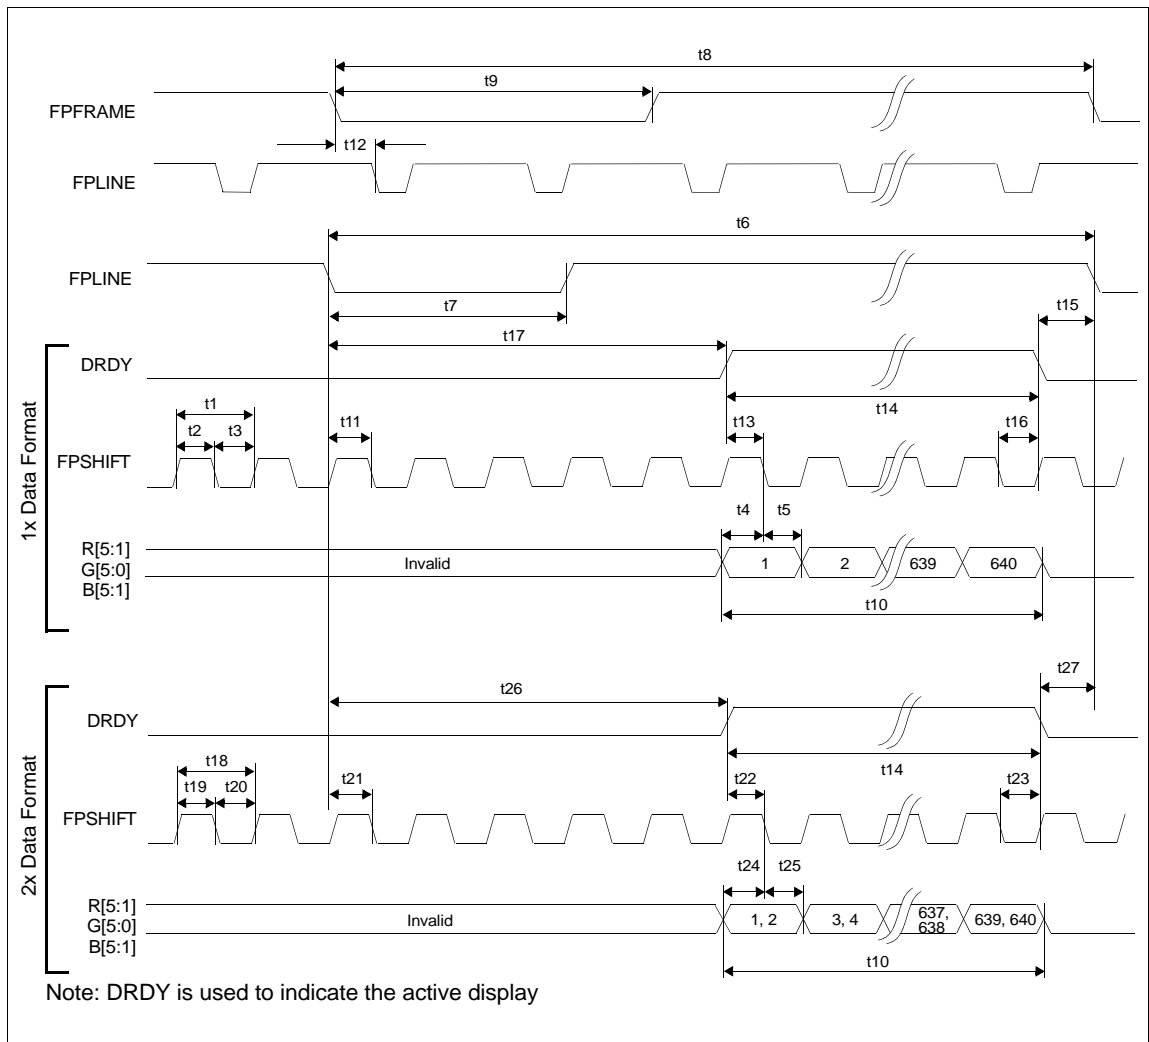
t8
t9
FPFRAME
t12
FPLINE
t6
FPLINE
t7
t15
t17
DRDY
t14
t1
t11
t13
t16
t2 t3
FPSHIFT
t4 t5
1x Data Format
R[5:1]
G[5:0]
B[5:1]
Invalid
1
2
639
640
t10
t27
t26
DRDY
t14
t18
t21
t22
t23
t19 t20
FPSHIFT
2x Data Format
t24 t25
R[5:1]
G[5:0]
B[5:1]
Invalid
1, 2
3, 4
637, 638
639, 640
t10
Note: DRDY is used to indicate the active display